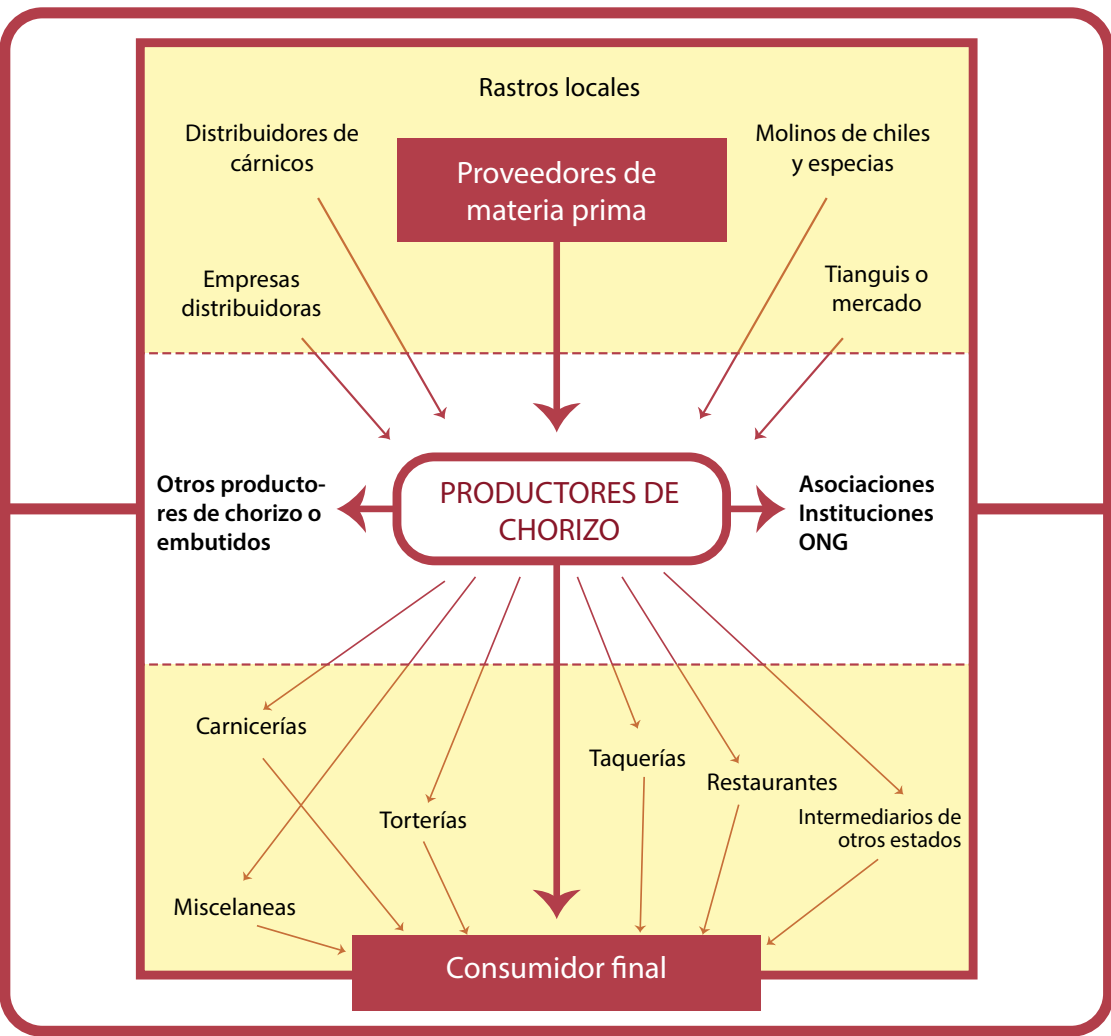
Rastros locales

Distribuidores de cárnicos

Proveedores de materia prima

Molinos de chiles y especias

Empresas distribuidoras

Tianguis o mercado

Otros productores de chorizo o embutidos

PRODUCTORES DE CHORIZO

Asociaciones
Instituciones
ONG

Carnicerías

Taquerías

Restaurantes

Torterías

Intermediarios de otros estados

Miscelaneas

Consumidor final